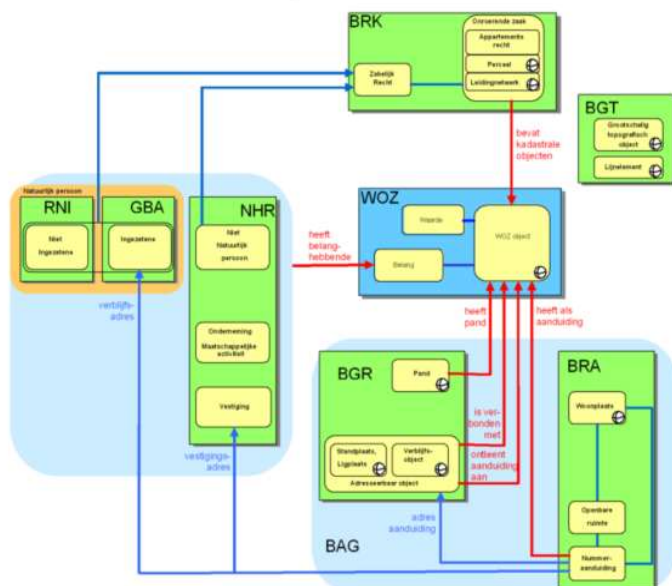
BRK

Onroerende zaak

Appartements recht

Perceel

Leidingnetwerk

Zakelijk Recht

BGT

Grootschalig topografisch object

Lijnelement

bevat kadastrale objecten

Natuurlijk persoon

RNI

GBA

Niet ingezetene

Ingezetene

NHR

Niet Natuurlijk persoon

heeft belanghebbende

WOZ

Waarde

Belang

WOZ object

verblijfsadres

Onderneming

Maatschappelijke activiteit

Vestiging

heeft pand

heeft als aanduiding

BGR

Pand

BRA

Woonplaats

is verbonden met

ontleent aanduiding aan

Standplaats, Ligplaats

Verblijfsobject

Adresseerbaar object

vestigingsadres

Openbare ruimte

adres aanduiding

BAG

Nummeraanduiding